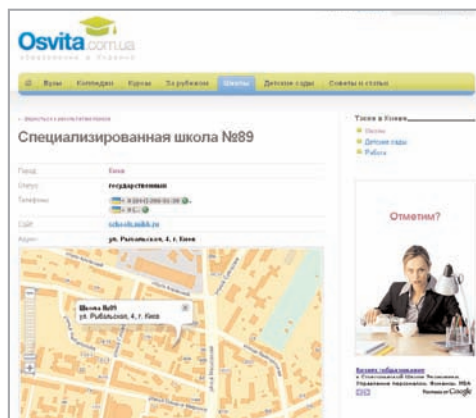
Osvita.com.ua
образование в Украине

Вузы | Колледжи | Курсы | За рубежом | Школы | Детские сады | Советы и статьи

← Вернуться к результатам поиска

Специализированная школа №89

| | |
|---|---|
| Город | Киев |
| Статус | государственная |
| Телефоны | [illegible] |
| Сайт | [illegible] |
| Адрес | ул. Рыбальская, 4, г. Киев |

Школа №89
ул. Рыбальская, 4, г. Киев

Также в Киеве
Школы
Детские сады
Работа

Отметим?

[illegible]
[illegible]
Реклама от Google